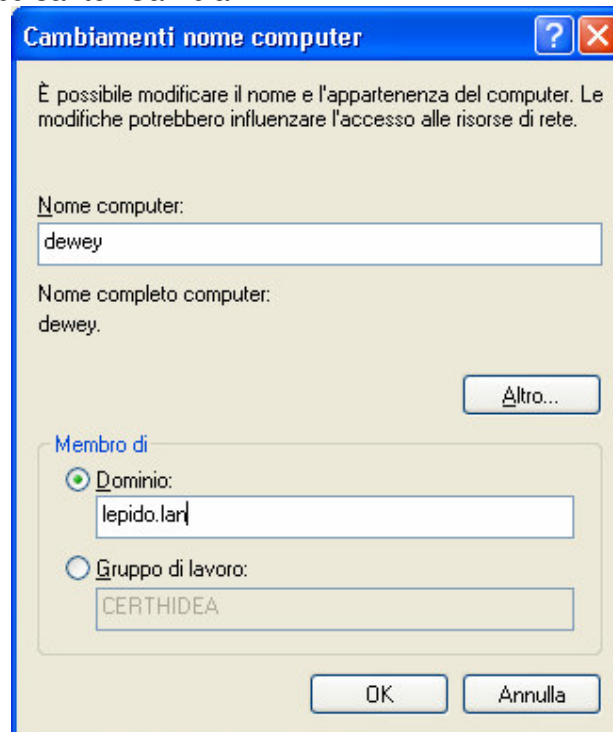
Cambiamenti nome computer

È possibile modificare il nome e l'appartenenza del computer. Le modifiche potrebbero influenzare l'accesso alle risorse di rete.

Nome computer:

dewey

Nome completo computer:
dewey.

Altro...

Membro di

Dominio:

lepido.lan

Gruppo di lavoro:

CERTHIDEA

OK

Annulla